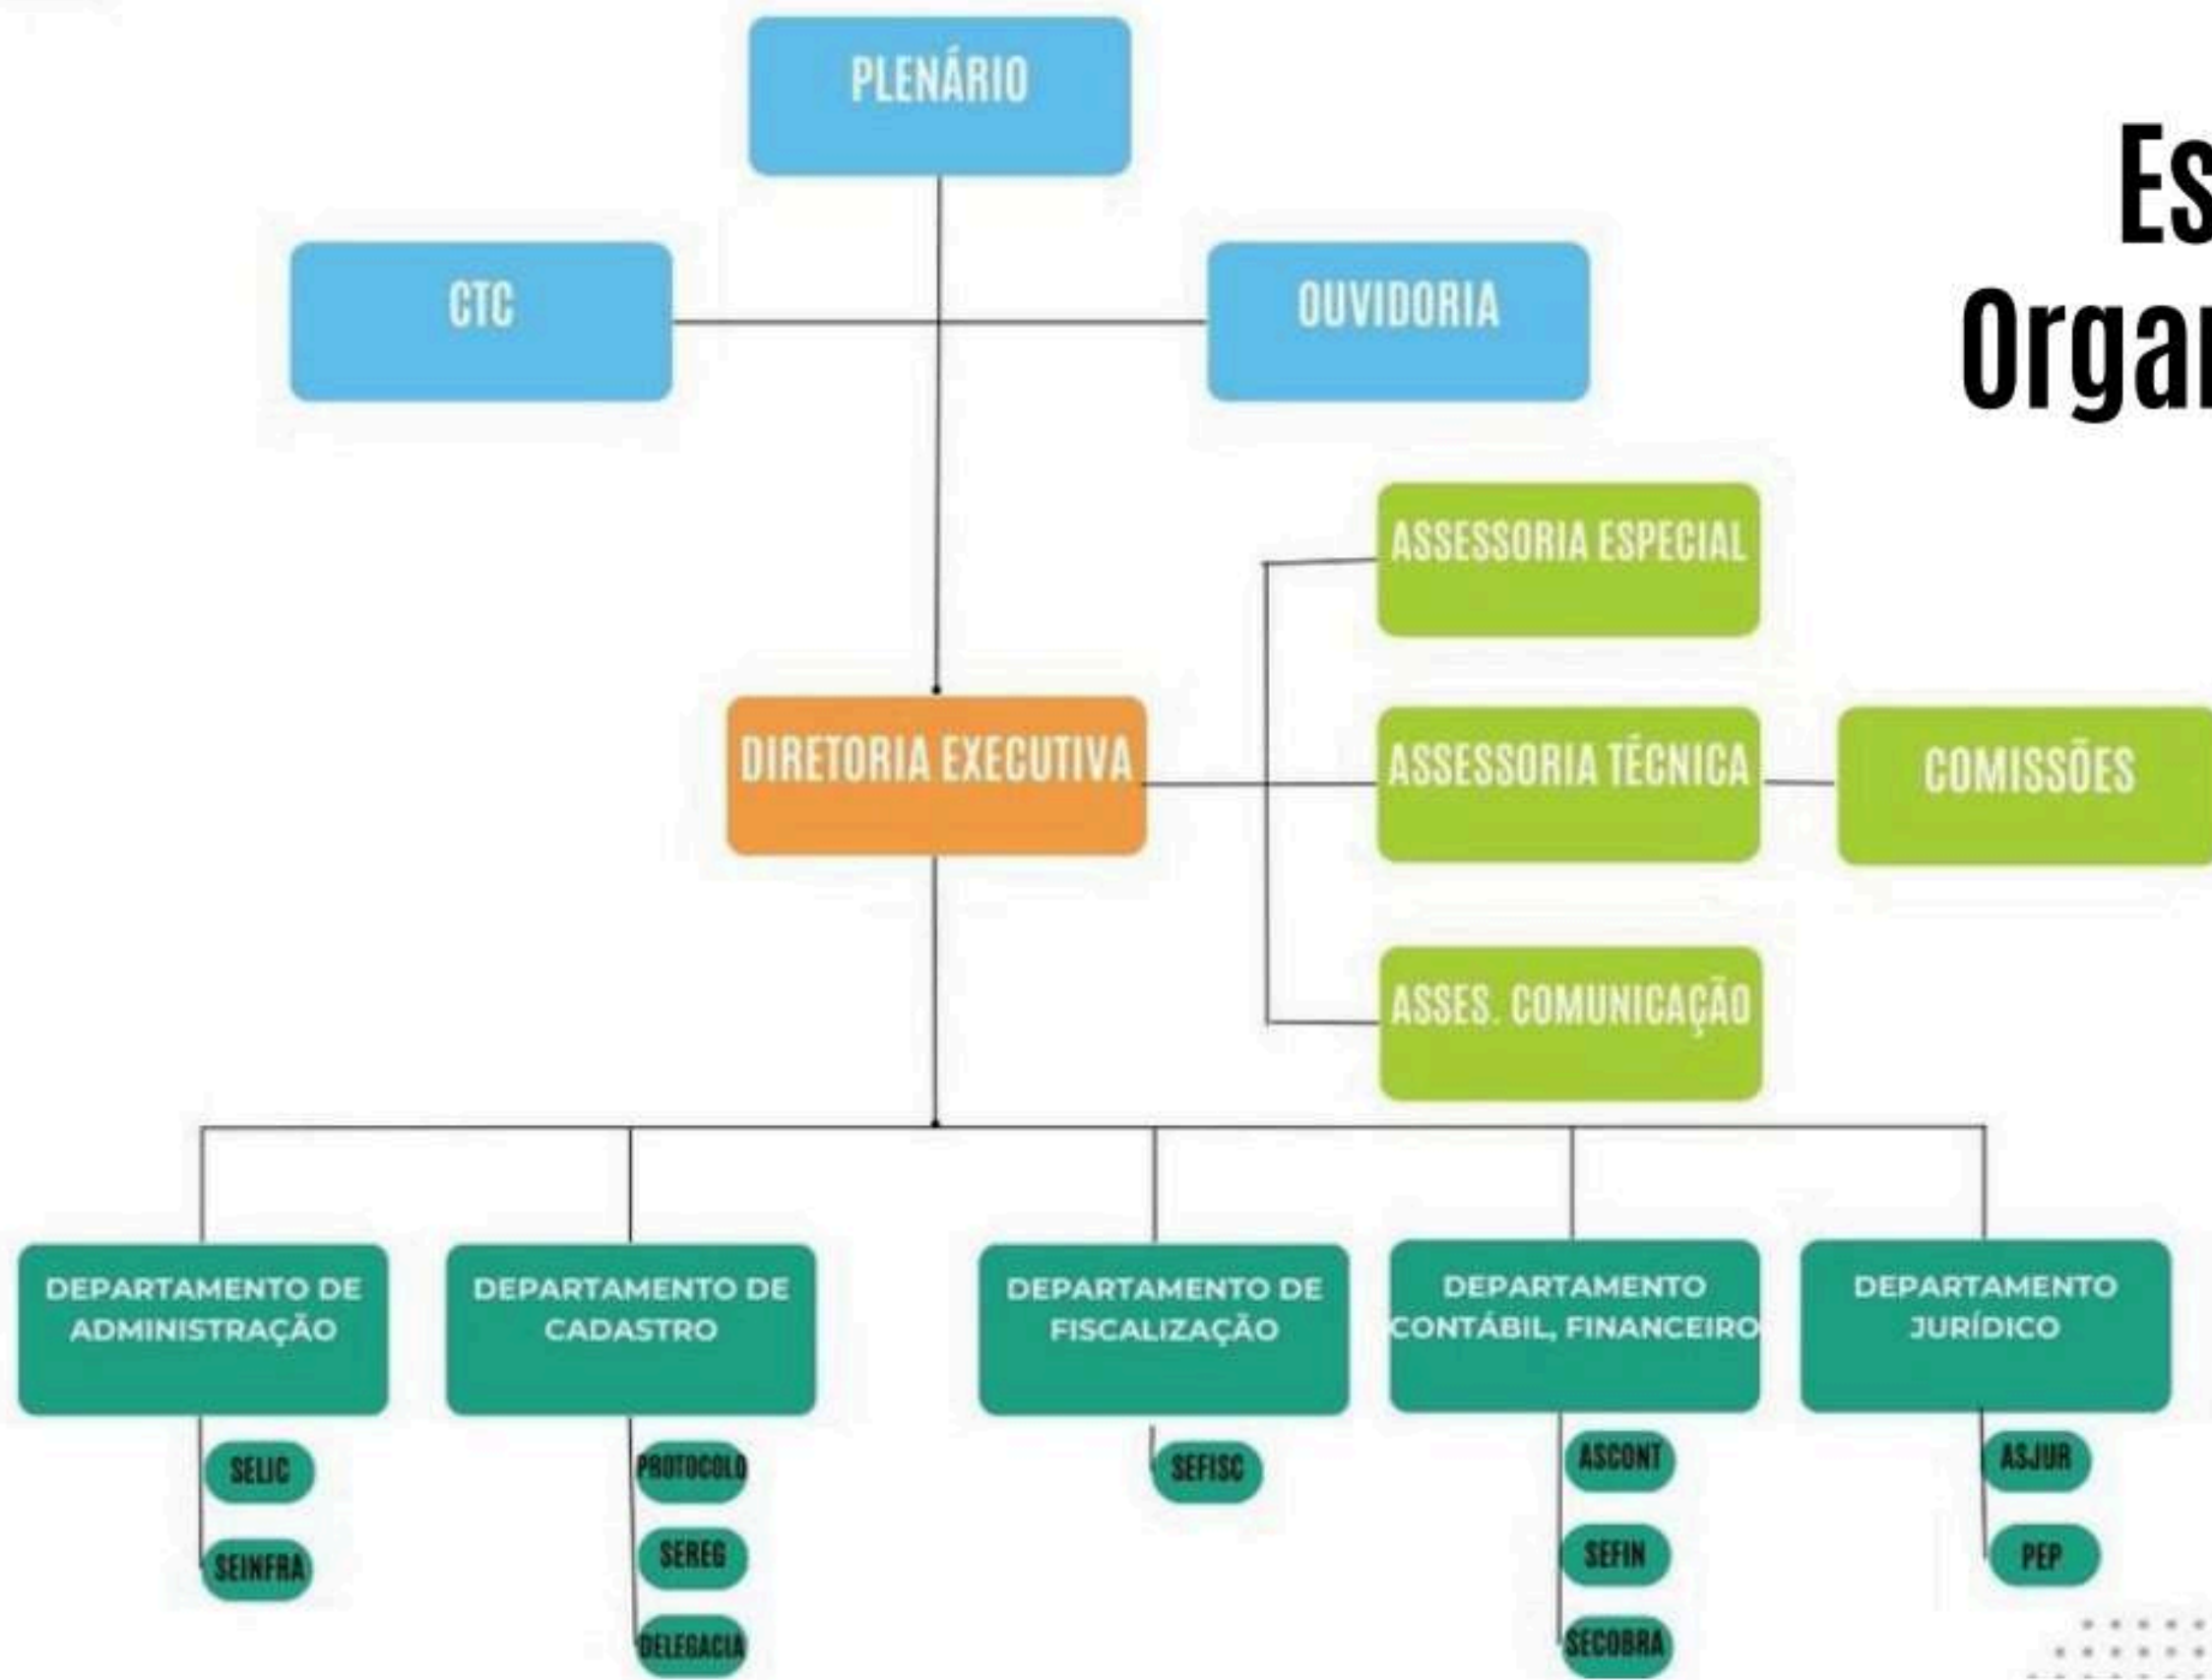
Es
Orga

PLENÁRIO

CTC

OUVIDORIA

ASSESSORIA ESPECIAL

DIRETORIA EXECUTIVA

ASSESSORIA TÉCNICA

COMISSÕES

ASSES. COMUNICAÇÃO

DEPARTAMENTO DE ADMINISTRAÇÃO

SELIC

SEINFRA

DEPARTAMENTO DE CADASTRO

PROTOCOLO

SEREG

DELEGACIA

DEPARTAMENTO DE FISCALIZAÇÃO

SEFISC

DEPARTAMENTO CONTÁBIL, FINANCEIRO

ASCONT

SEFIN

SECOBRA

DEPARTAMENTO JURÍDICO

ASJUR

PEP